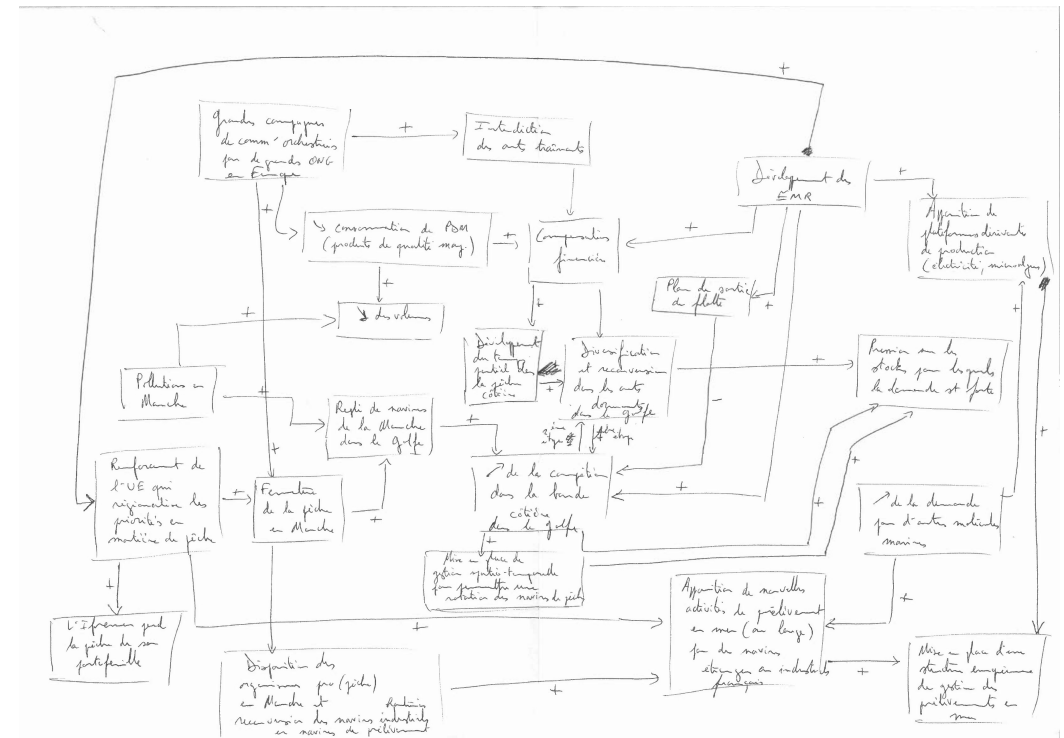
+

Grands campagnes de comm' orchestrées par de grands ONG en Europe

+

Interdiction des arts traînants

Développement des EMR

+

Apparition de plateformes dérivantes de production (électricité, microalgues)

+

↘ Consommation de PDM (produits de qualité moy.)

+

Compensation financière

+

Plan de sortie de flotte

+

↘ des volumes

+

+

Développement du tourisme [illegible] de la pêche côtière

Diversification et reconversion dans des arts dormants dans le golfe

+

Pression sur les stocks pour lesquels la demande est forte

Pollutions en Manche

+

Repli de navires de la Manche dans le golfe

+

2ème étape

1ère étape

–

+

Renforcement de l'UE qui régionalise les priorités en matière de pêche

+

Fermeture de la pêche en Manche

+

↗ de la compétition dans la bande côtière dans le golfe

+

+

↗ de la demande pour d'autres matériaux marins

+

Mise en place de gestion spatio-temporelle pour permettre une rotation des navires de pêche

+

+

L'Ifremer perd la pêche de son portefeuille

+

Apparition de nouvelles activités de prélèvement en mer (au large) par des navires étrangers ou industriels français

+

Mise en place d'une structure européenne de gestion des prélèvements en mer

Disparition des organismes pro (pêche) en Manche et reconversion des navires industriels en navires de prélèvement

Rentrée

+

+